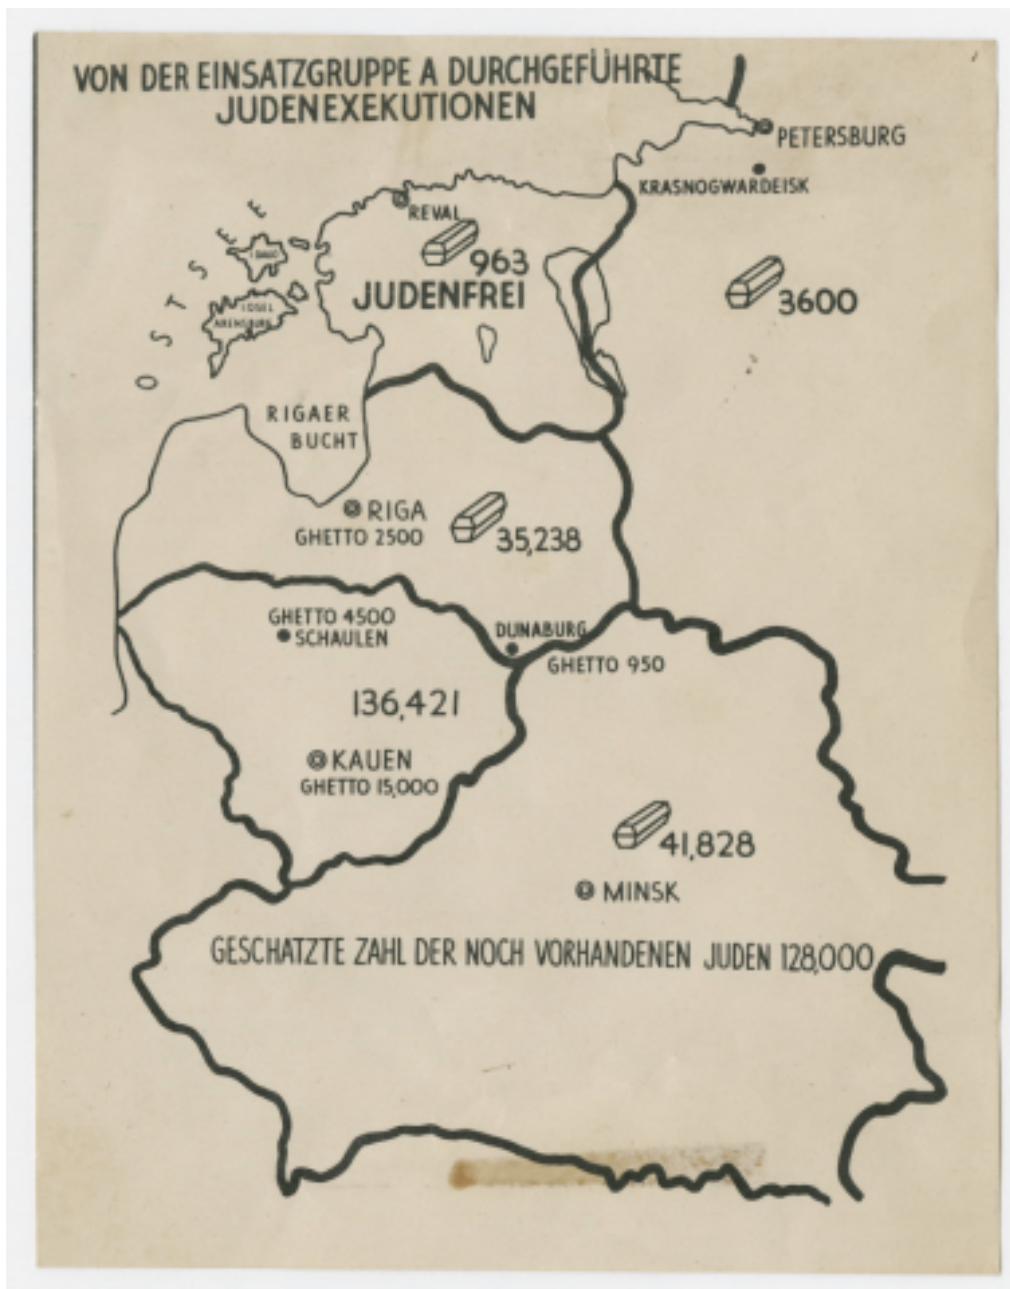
VON DER EINSATZGRUPPE A DURCHGEFÜHRTE JUDENEXEKUTIONEN

PETERSBURG

KRASNOGWARDEISK

REVAL

963

JUDENFREI

3600

OSTSEE

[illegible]

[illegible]

RIGAER BUCHT

RIGA

GHETTO 2500

35,238

GHETTO 4500

SCHAULEN

DUNABURG

GHETTO 950

136,421

KAUEN

GHETTO 15,000

41,828

MINSK

GESCHATZTE ZAHL DER NOCH VORHANDENEN JUDEN 128,000